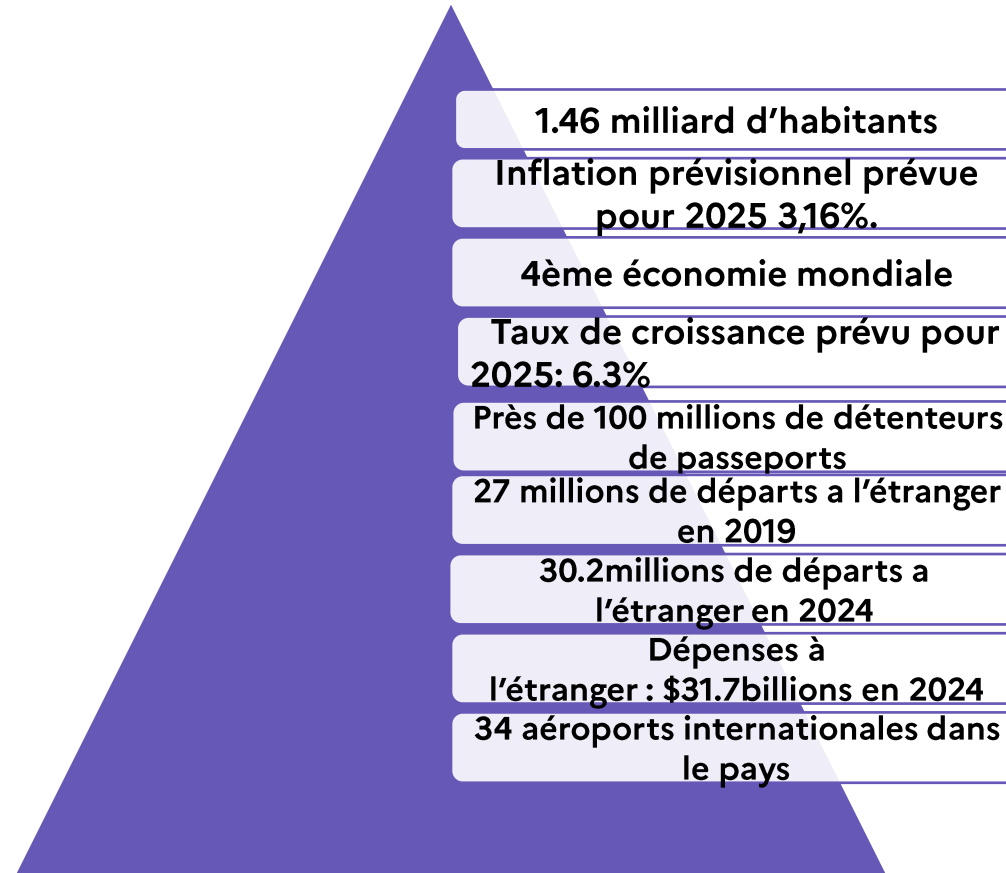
1.46 milliard d’habitants

Inflation prévisionnel prévue pour 2025 3,16%.

4ème économie mondiale

Taux de croissance prévu pour 2025: 6.3%

Près de 100 millions de détenteurs de passeports

27 millions de départs a l’étranger en 2019

30.2millions de départs a l’étranger en 2024

Dépenses à l’étranger : $31.7billions en 2024

34 aéroports internationales dans le pays